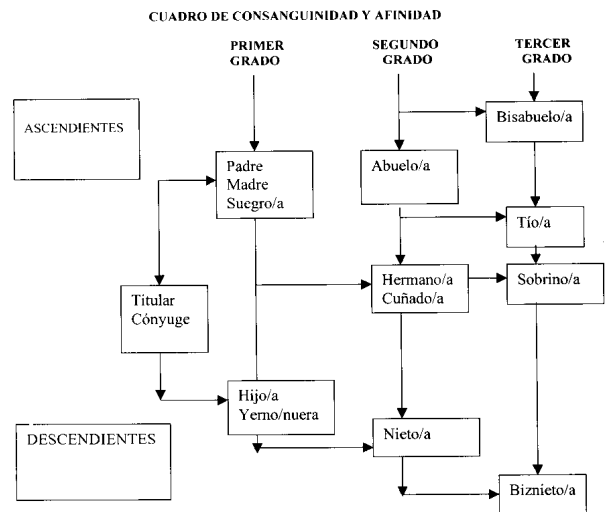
CUADRO DE CONSANGUINIDAD Y AFINIDAD

PRIMER GRADO

SEGUNDO GRADO

TERCER GRADO

ASCENDIENTES

Bisabuelo/a

Padre
Madre
Suegro/a

Abuelo/a

Tío/a

Hermano/a
Cuñado/a

Sobrino/a

Titular
Cónyuge

Hijo/a
Yerno/nuera

DESCENDIENTES

Nieto/a

Biznieto/a